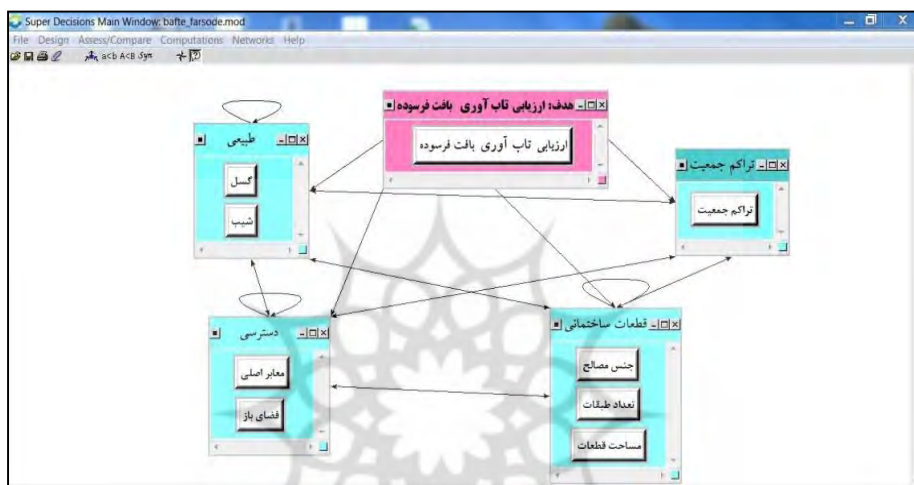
Super Decisions Main Window: bafte_farsode.mod

File Design Assess/Compare Computations Networks Help

a<b A<B Sym

هدف: ارزیابی تاب آوری بافت فرسوده

ارزیابی تاب آوری بافت فرسوده

طبیعی

گسل

شیب

تراکم جمعیت

تراکم جمعیت

دسترسی

معابر اصلی

فضای باز

قطعات ساختمانی

جنس مصالح

تعداد طبقات

مساحت قطعات